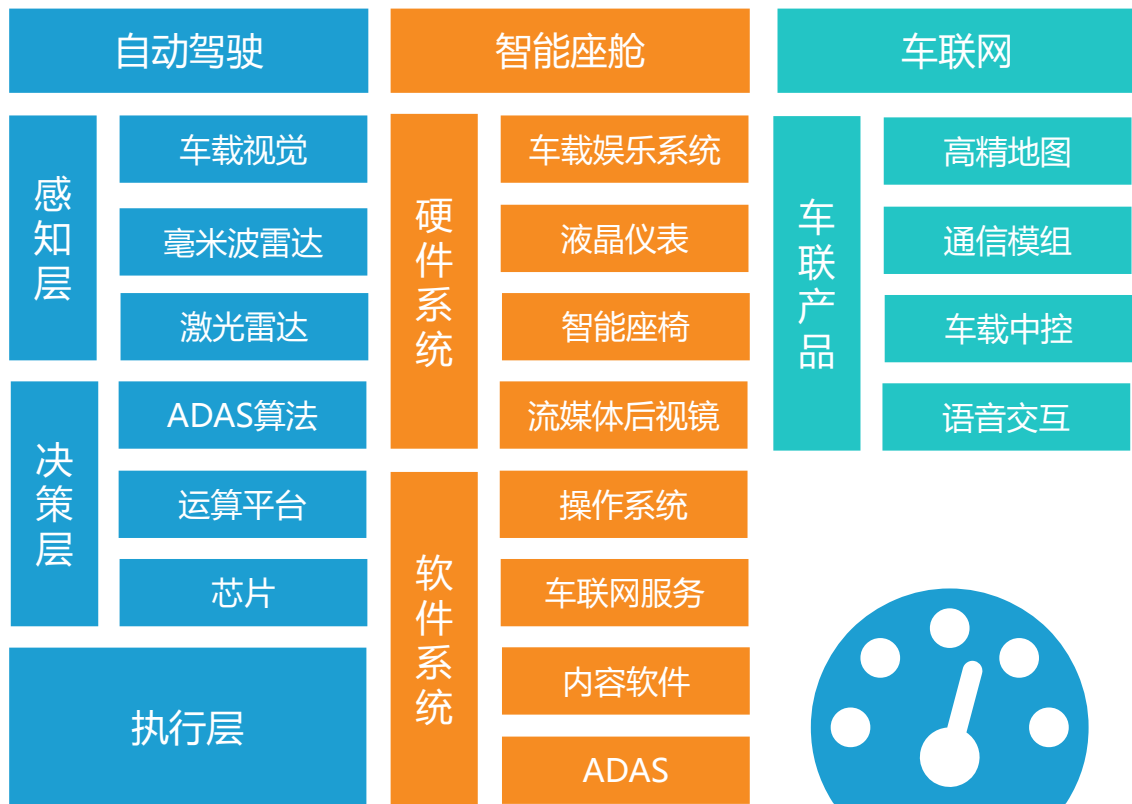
自动驾驶

感知层

车载视觉

毫米波雷达

激光雷达

决策层

ADAS算法

运算平台

芯片

执行层

智能座舱

硬件系统

车载娱乐系统

液晶仪表

智能座椅

流媒体后视镜

软件系统

操作系统

车联网服务

内容软件

ADAS

车联网

车联产品

高精地图

通信模组

车载中控

语音交互